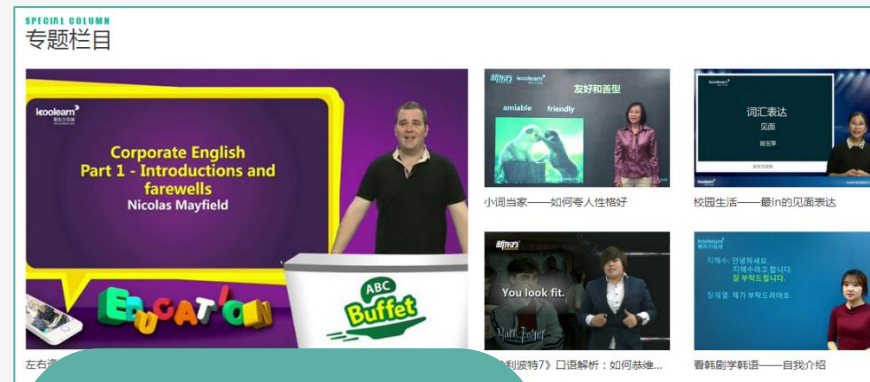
SPECIAL COLUMN
专题栏目

koolearn
Corporate English Part 1 - Introductions and farewells
Nicolas Mayfield
EDUCATION
ABC Buffet

左右
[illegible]

新东方 koolearn
友好和善型
amiable friendly
小词当家——如何夸人性格好

koolearn
词汇表达
见面
校园生活——最in的见面表达

新东方
You look fit.
Harry Potter
《哈利波特7》口语解析：如何恭维...

koolearn
지혜수: 안녕하세요.
지혜수라고 합니다.
잘 부탁드립니다.
장재열: 제가 부탁드려요.
看韩剧学韩语——自我介绍